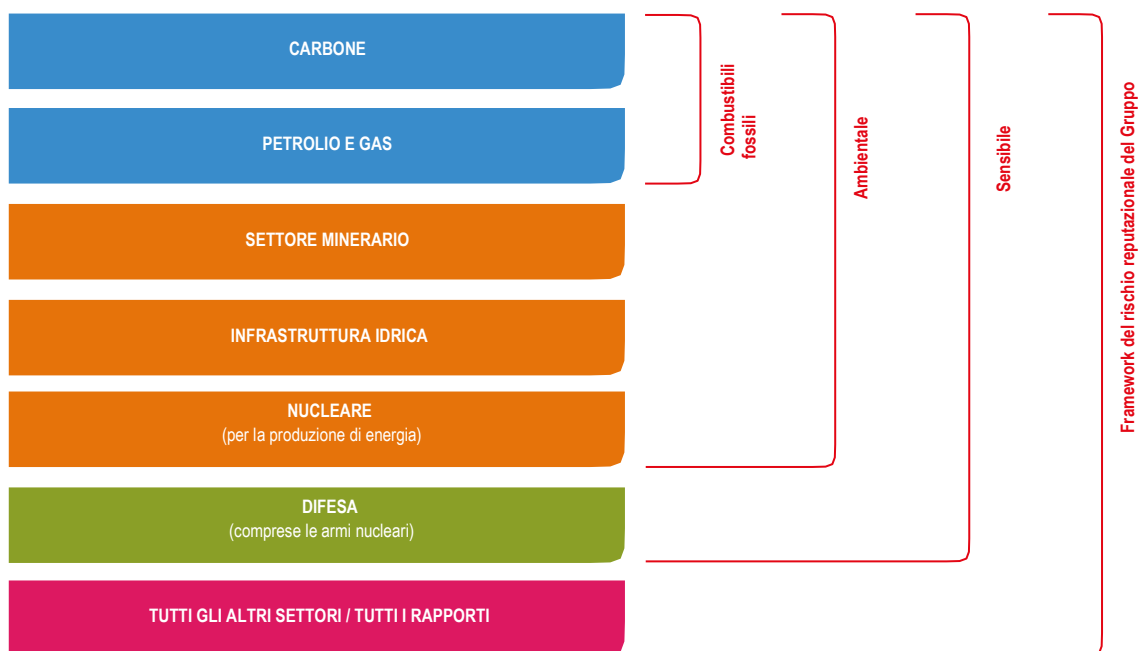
CARBONE

PETROLIO E GAS

SETTORE MINERARIO

INFRASTRUTTURA IDRICA

NUCLEARE
(per la produzione di energia)

DIFESA
(comprese le armi nucleari)

TUTTI GLI ALTRI SETTORI / TUTTI I RAPPORTI

Combustibili fossili

Ambientale

Sensibile

Framework del rischio reputazionale del Gruppo